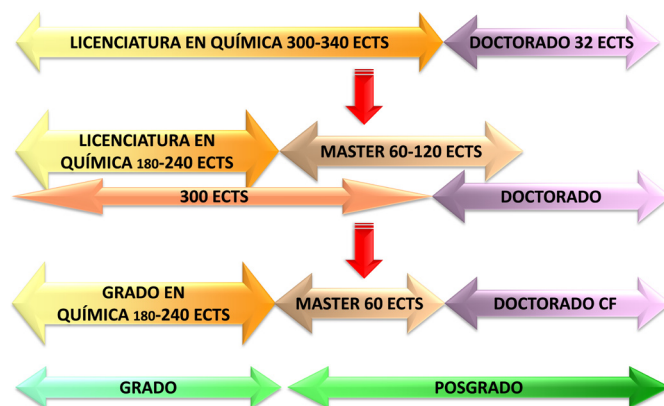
LICENCIATURA EN QUÍMICA 300-340 ECTS

DOCTORADO 32 ECTS

LICENCIATURA EN QUÍMICA 180-240 ECTS

MASTER 60-120 ECTS

300 ECTS

DOCTORADO

GRADO EN QUÍMICA 180-240 ECTS

MASTER 60 ECTS

DOCTORADO CF

GRADO

POSGRADO